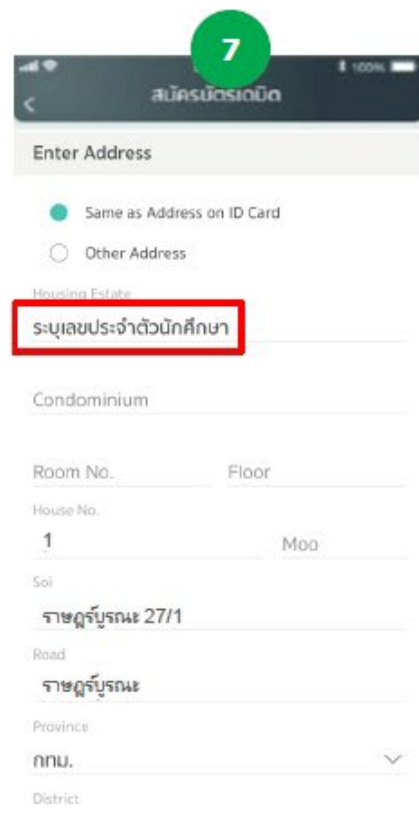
7

100%

<

สมัครบัตรเดบิต

Enter Address

Same as Address on ID Card

Other Address

Housing Estate

ระบุเลขประจำตัวนักศึกษา

Condominium

Room No.

Floor

House No.

1

Moo

Soi

ราษฎร์บูรณะ 27/1

Road

ราษฎร์บูรณะ

Province

กทม.

District